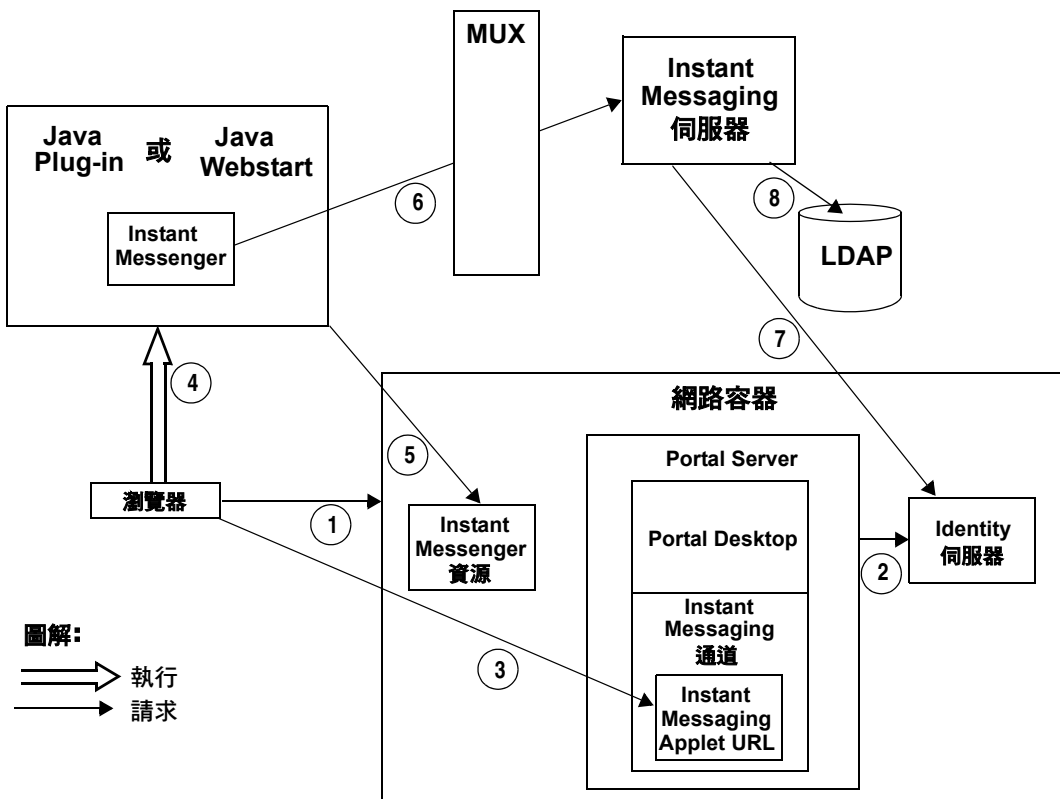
MUX

Instant Messaging 伺服器

Java Plug-in 或 Java Webstart

Instant Messenger

6

8

LDAP

7

4

網路容器

5

Portal Server

瀏覽器

1

Instant Messenger 資源

Portal Desktop

Identity 伺服器

2

圖解:

執行

請求

3

Instant Messaging 通道

Instant Messaging Applet URL